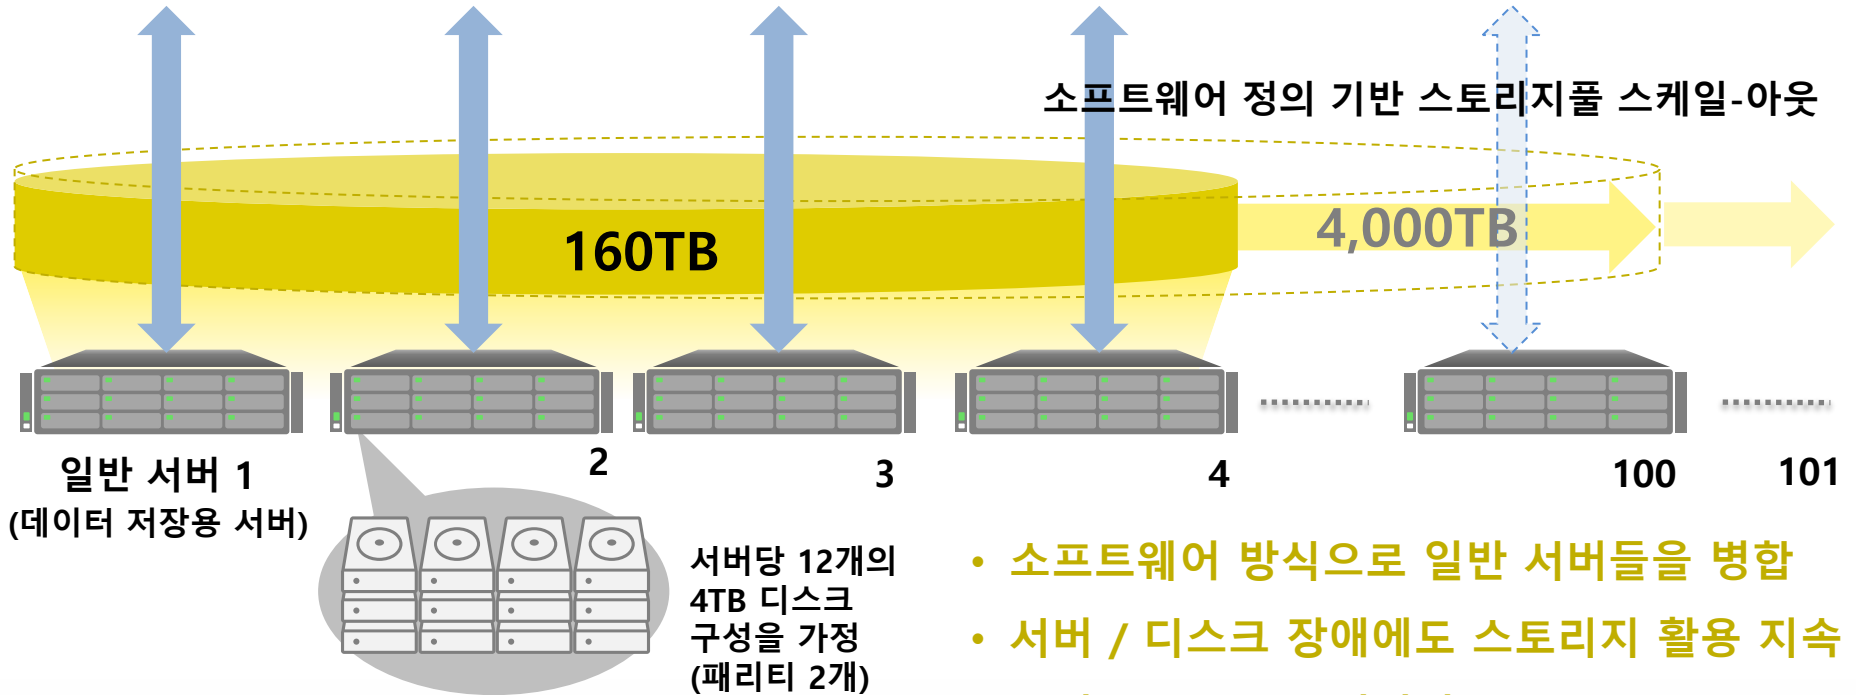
소프트웨어 정의 기반 스토리지풀 스케일-아웃

160TB

4,000TB

일반 서버 1
(데이터 저장용 서버)

2

3

4

100

101

서버당 12개의
4TB 디스크
구성을 가정
(패리티 2개)

• 소프트웨어 방식으로 일반 서버들을 병합
• 서버 / 디스크 장애에도 스토리지 활용 지속